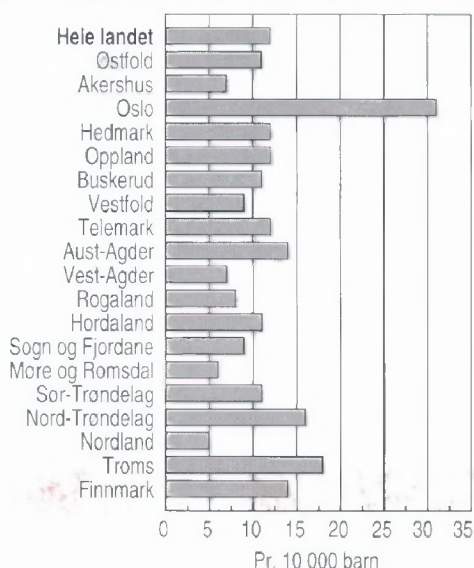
Hele landet
Østfold
Akershus
Oslo
Hedmark
Oppland
Buskerud
Vestfold
Telemark
Aust-Agder
Vest-Agder
Rogaland
Hordaland
Sogn og Fjordane
Møre og Romsdal
Sør-Trøndelag
Nord-Trøndelag
Nordland
Troms
Finnmark

0 5 10 15 20 25 30 35
Pr. 10 000 barn